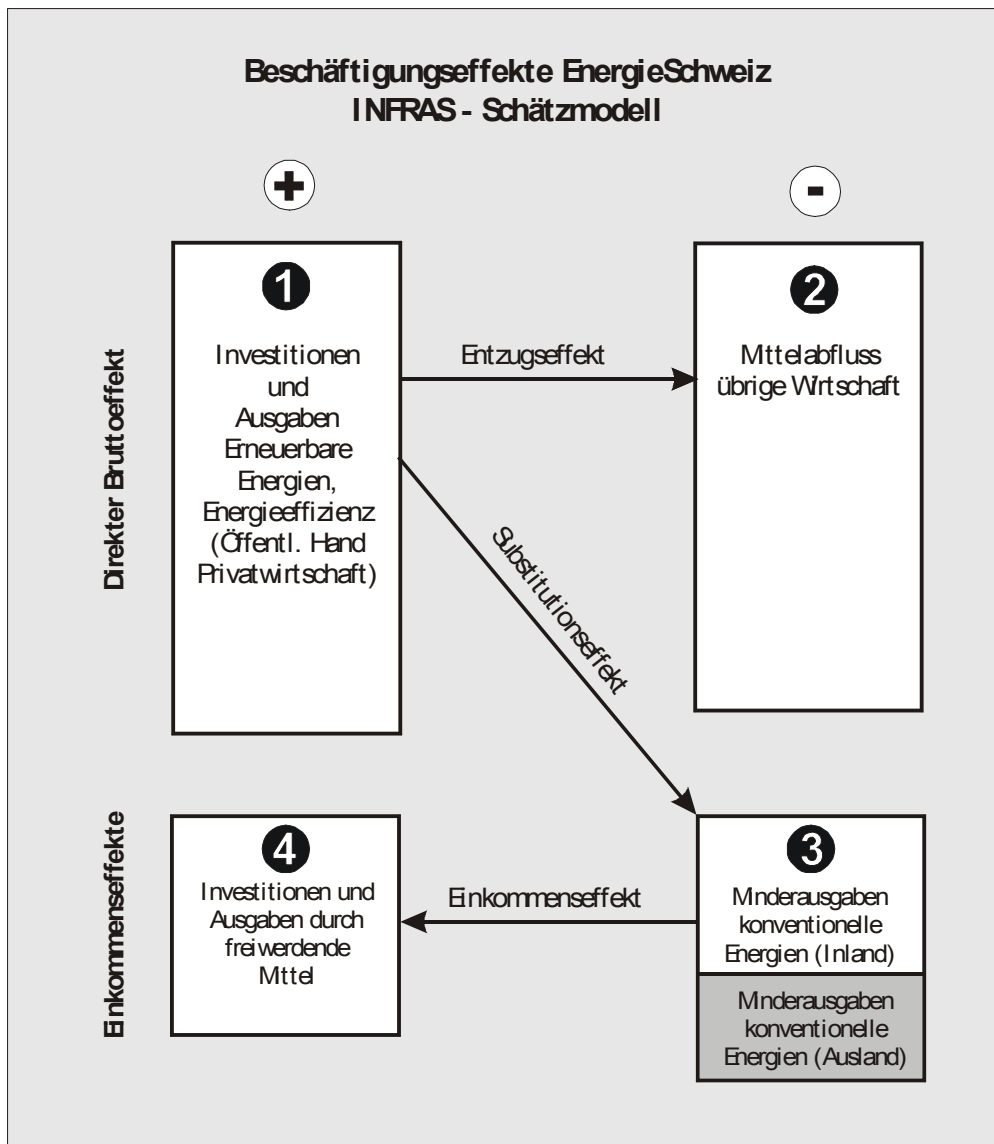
Beschäftigungseffekte EnergieSchweiz
INFRAS - Schätzmodell

+

-

Direkter Bruttoeffekt

1

Investitionen und Ausgaben Erneuerbare Energien, Energieeffizienz (Öffentl. Hand Privatwirtschaft)

Entzugseffekt

2

Mittelabfluss übrige Wirtschaft

Substitutionseffekt

Einkommenseffekte

4

Investitionen und Ausgaben durch freiwerdende Mittel

Einkommenseffekt

3

Minderausgaben konventionelle Energien (Inland)

Minderausgaben konventionelle Energien (Ausland)